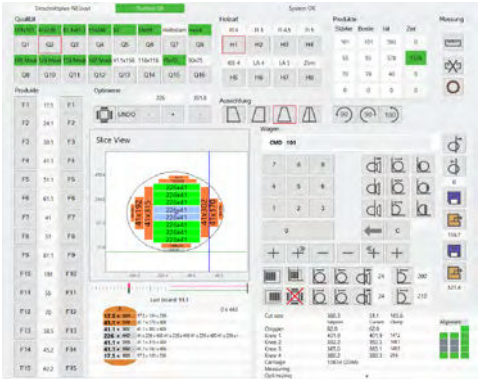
Qualität

Q1 Q2 Q3 Q4 Q5 Q6 Q7 Q8
Q9 Q10 Q11 Q12 Q13 Q14 Q15 Q16

Holzart

H1 H2 H3 H4
H5 H6 H7 H8

Produkte

Stärke Breite Vol Zeit

Messung

Produkte

F1 F2 F3 F4 F5 F6 F7 F8 F9 F10 F11 F12 F13 F14 F15

Optimierer

UNDO

Ausrichtung

Slice View

Wagen

CMD 101

7 8 9
4 5 6
1 2 3
0
C

Last board 18.1

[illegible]

Alignment